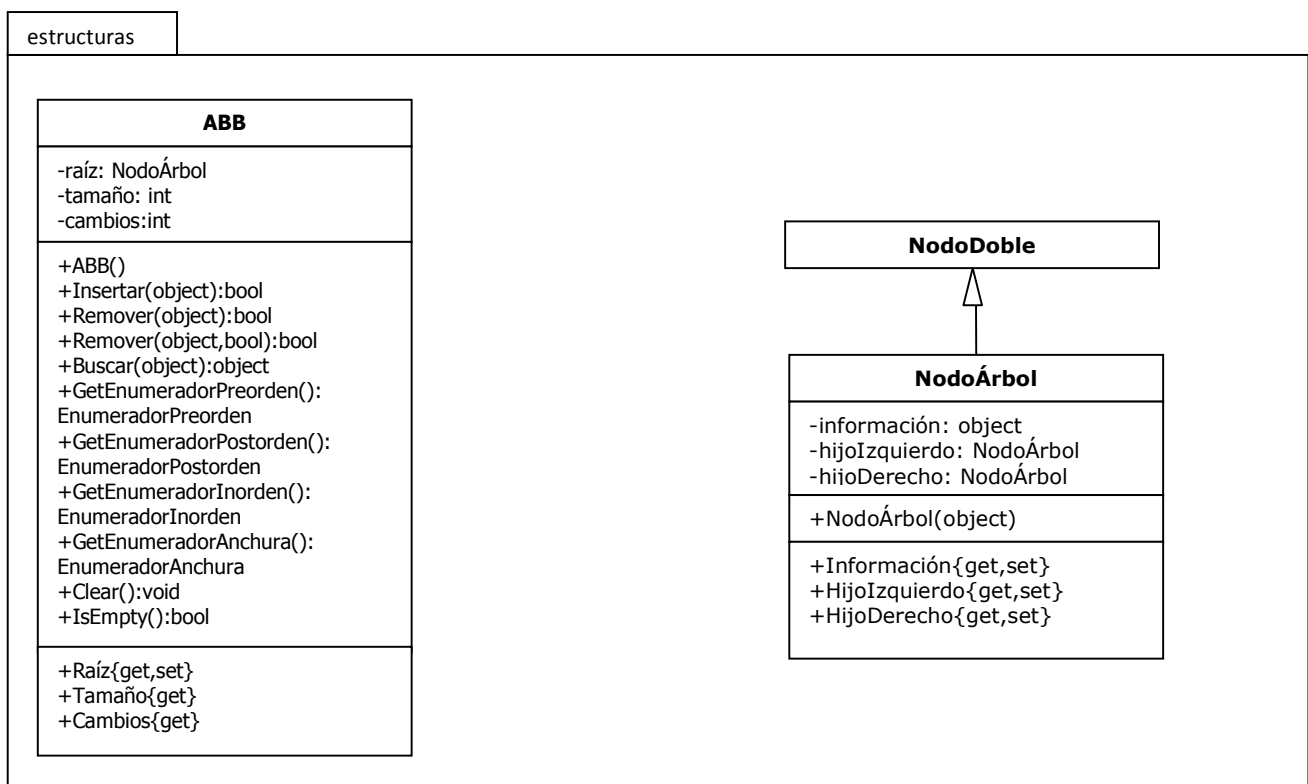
estructuras

ABB

-raíz: NodoÁrbol
-tamaño: int
-cambios:int

+ABB()
+Insertar(object):bool
+Remover(object):bool
+Remover(object,bool):bool
+Buscar(object):object
+GetEnumeradorPreorden(): EnumeradorPreorden
+GetEnumeradorPostorden(): EnumeradorPostorden
+GetEnumeradorInorden(): EnumeradorInorden
+GetEnumeradorAnchura(): EnumeradorAnchura
+Clear():void
+IsEmpty():bool

+Raíz{get,set}
+Tamaño{get}
+Cambios{get}

NodoDoble

NodoÁrbol

-información: object
-hijoIzquierdo: NodoÁrbol
-hijoDerecho: NodoÁrbol

+NodoÁrbol(object)

+Información{get,set}
+HijoIzquierdo{get,set}
+HijoDerecho{get,set}